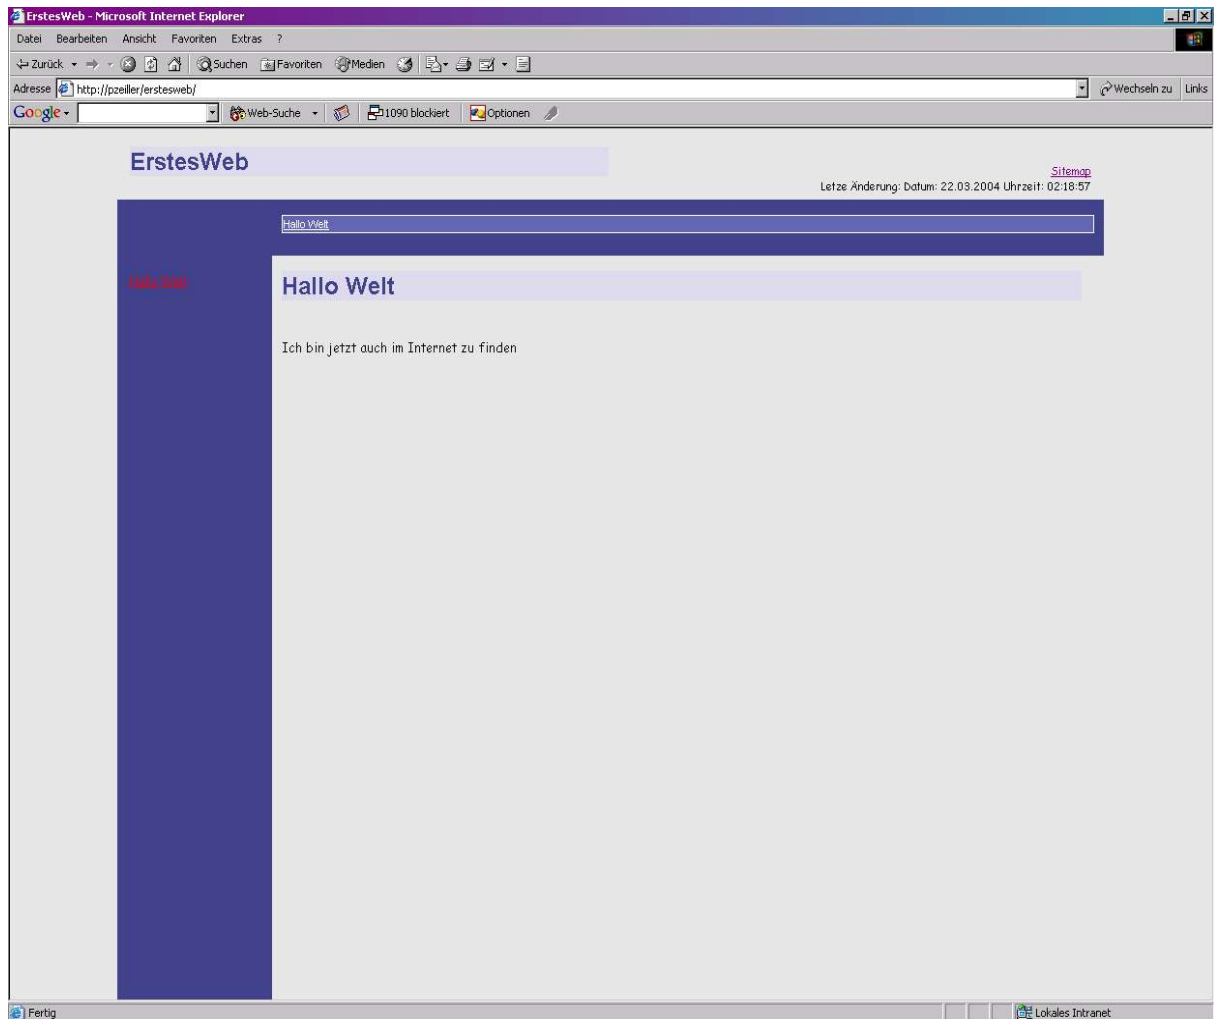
ErstesWeb - Microsoft Internet Explorer

Datei Bearbeiten Ansicht Favoriten Extras ?

Zurück Suchen Favoriten Medien

Adresse http://pzeiller/erstesweb/

Wechseln zu Links

Google Web-Suche 1090 blockiert Optionen

ErstesWeb

Sitemap

Letze Änderung: Datum: 22.03.2004 Uhrzeit: 02:18:57

Hallo Welt

Hallo Welt

Hallo Welt

Ich bin jetzt auch im Internet zu finden

Fertig

Lokales Intranet